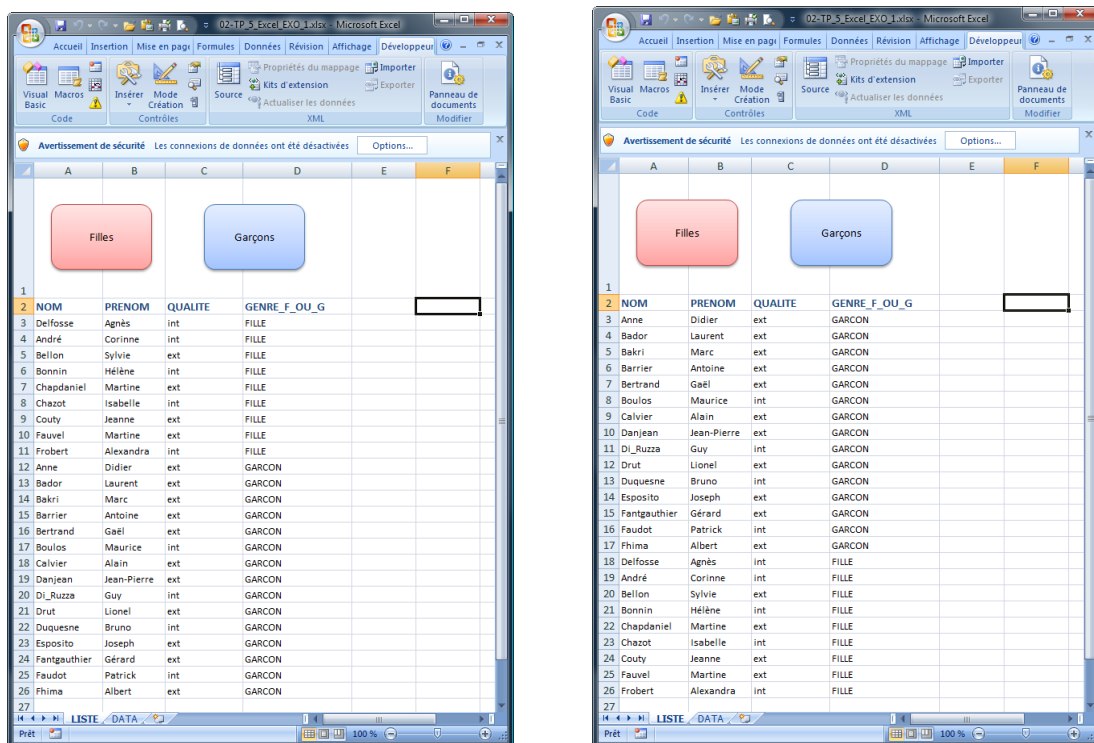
02-TP_5_Excel_EXO_1.xlsx - Microsoft Excel

Accueil Insertion Mise en page Formules Données Révision Affichage Développeur

Visual Basic Macros Insérer Mode Création Source Propriétés du mappage Kits d'extension Actualiser les données Importer Exporter Panneau de documents

Code Contrôles XML Modifier

Avertissement de sécurité Les connexions de données ont été désactivées Options...

| | A | B | C | D | E | F |
|---|---|---|---|---|---|---|
| 1 | Filles | | Garçons | | | |
| 2 | NOM | PRENOM | QUALITE | GENRE_F_OU_G | | |
| 3 | Delfosse | Agnès | int | FILLE | | |
| 4 | André | Corinne | int | FILLE | | |
| 5 | Bellon | Sylvie | ext | FILLE | | |
| 6 | Bonnin | Hélène | int | FILLE | | |
| 7 | Chapdaniel | Martine | ext | FILLE | | |
| 8 | Chazot | Isabelle | int | FILLE | | |
| 9 | Couty | Jeanne | ext | FILLE | | |
| 10 | Fauvel | Martine | ext | FILLE | | |
| 11 | Frobert | Alexandra | int | FILLE | | |
| 12 | Anne | Didier | ext | GARCON | | |
| 13 | Bador | Laurent | ext | GARCON | | |
| 14 | Bakri | Marc | ext | GARCON | | |
| 15 | Barrier | Antoine | ext | GARCON | | |
| 16 | Bertrand | Gaël | ext | GARCON | | |
| 17 | Boulos | Maurice | int | GARCON | | |
| 18 | Calvier | Alain | ext | GARCON | | |
| 19 | Danjean | Jean-Pierre | ext | GARCON | | |
| 20 | Di_Ruzza | Guy | int | GARCON | | |
| 21 | Drut | Lionel | ext | GARCON | | |
| 22 | Duquesne | Bruno | int | GARCON | | |
| 23 | Esposito | Joseph | ext | GARCON | | |
| 24 | Fantgauthier | Gérard | ext | GARCON | | |
| 25 | Faudot | Patrick | int | GARCON | | |
| 26 | Fhima | Albert | ext | GARCON | | |
| 27 | | | | | | |

LISTE DATA
Prêt 100 %

02-TP_5_Excel_EXO_1.xlsx - Microsoft Excel

Accueil Insertion Mise en page Formules Données Révision Affichage Développeur

Visual Basic Macros Insérer Mode Création Source Propriétés du mappage Kits d'extension Actualiser les données Importer Exporter Panneau de documents

Code Contrôles XML Modifier

Avertissement de sécurité Les connexions de données ont été désactivées Options...

| | A | B | C | D | E | F |
|---|---|---|---|---|---|---|
| 1 | Filles | | Garçons | | | |
| 2 | NOM | PRENOM | QUALITE | GENRE_F_OU_G | | |
| 3 | Anne | Didier | ext | GARCON | | |
| 4 | Bador | Laurent | ext | GARCON | | |
| 5 | Bakri | Marc | ext | GARCON | | |
| 6 | Barrier | Antoine | ext | GARCON | | |
| 7 | Bertrand | Gaël | ext | GARCON | | |
| 8 | Boulos | Maurice | int | GARCON | | |
| 9 | Calvier | Alain | ext | GARCON | | |
| 10 | Danjean | Jean-Pierre | ext | GARCON | | |
| 11 | Di_Ruzza | Guy | int | GARCON | | |
| 12 | Drut | Lionel | ext | GARCON | | |
| 13 | Duquesne | Bruno | int | GARCON | | |
| 14 | Esposito | Joseph | ext | GARCON | | |
| 15 | Fantgauthier | Gérard | ext | GARCON | | |
| 16 | Faudot | Patrick | int | GARCON | | |
| 17 | Fhima | Albert | ext | GARCON | | |
| 18 | Delfosse | Agnès | int | FILLE | | |
| 19 | André | Corinne | int | FILLE | | |
| 20 | Bellon | Sylvie | ext | FILLE | | |
| 21 | Bonnin | Hélène | int | FILLE | | |
| 22 | Chapdaniel | Martine | ext | FILLE | | |
| 23 | Chazot | Isabelle | int | FILLE | | |
| 24 | Couty | Jeanne | ext | FILLE | | |
| 25 | Fauvel | Martine | ext | FILLE | | |
| 26 | Frobert | Alexandra | int | FILLE | | |
| 27 | | | | | | |

LISTE DATA
Prêt 100 %